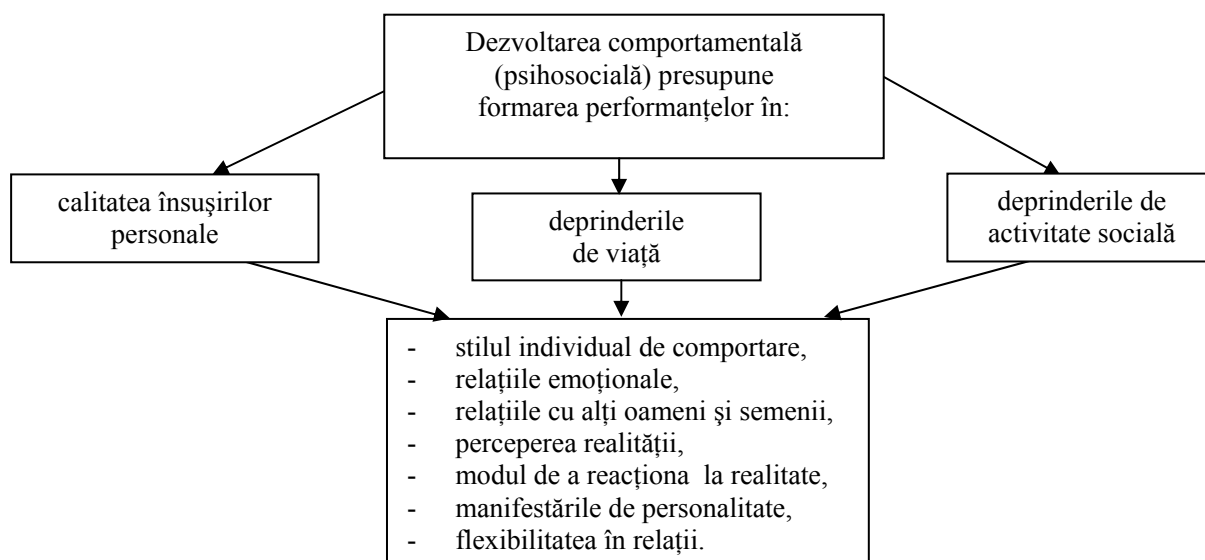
Dezvoltarea comportamentală (psihosocială) presupune formarea performanţelor în:

calitatea însuşirilor personale

deprinderile de viaţă

deprinderile de activitate socială

- stilul individual de comportare,
- relaţiile emoţionale,
- relaţiile cu alţi oameni şi semenii,
- perceperea realităţii,
- modul de a reacţiona la realitate,
- manifestările de personalitate,
- flexibilitatea în relaţii.